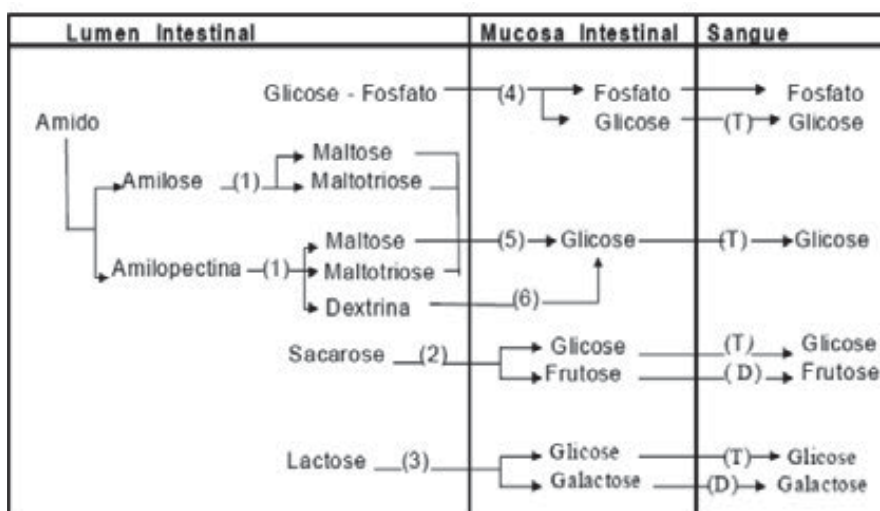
| Lumen Intestinal | Mucosa Intestinal | Sangue |
|---|---|---|

Glicose - Fosfato (4) Fosfato Fosfato
Glicose (T) Glicose
Amido
Amilose (1) Maltose
Maltotriose
Amilopectina (1) Maltose (5) Glicose (T) Glicose
Maltotriose
Dextrina (6)
Sacarose (2) Glicose (T) Glicose
Frutose (D) Frutose
Lactose (3) Glicose (T) Glicose
Galactose (D) Galactose